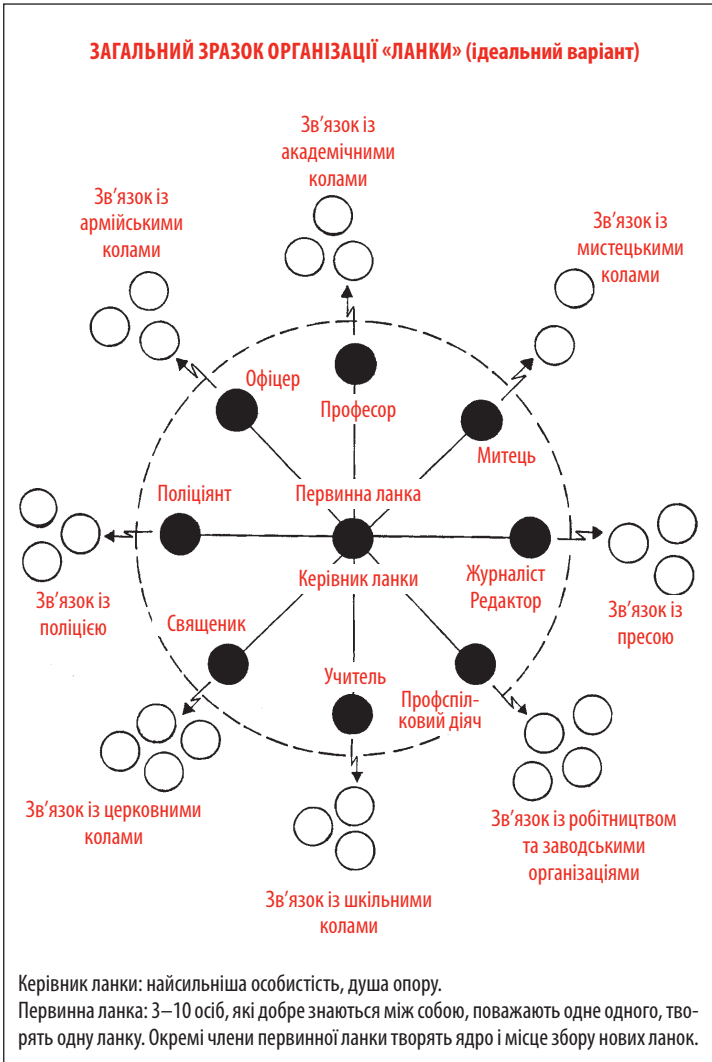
ЗАГАЛЬНИЙ ЗРАЗОК ОРГАНІЗАЦІЇ «ЛАНКИ» (ідеальний варіант)

Зв’язок із академічними колами

Зв’язок із армійськими колами

Зв’язок із мистецькими колами

Офіцер

Професор

Митець

Поліціянт

Первинна ланка

Керівник ланки

Журналіст Редактор

Зв’язок із поліцією

Зв’язок із пресою

Священик

Учитель

Профспілковий діяч

Зв’язок із церковними колами

Зв’язок із робітництвом та заводськими організаціями

Зв’язок із шкільними колами

Керівник ланки: найсильніша особистість, душа опору.
Первинна ланка: 3–10 осіб, які добре знаються між собою, поважають одне одного, творять одну ланку. Окремі члени первинної ланки творять ядро і місце збору нових ланок.